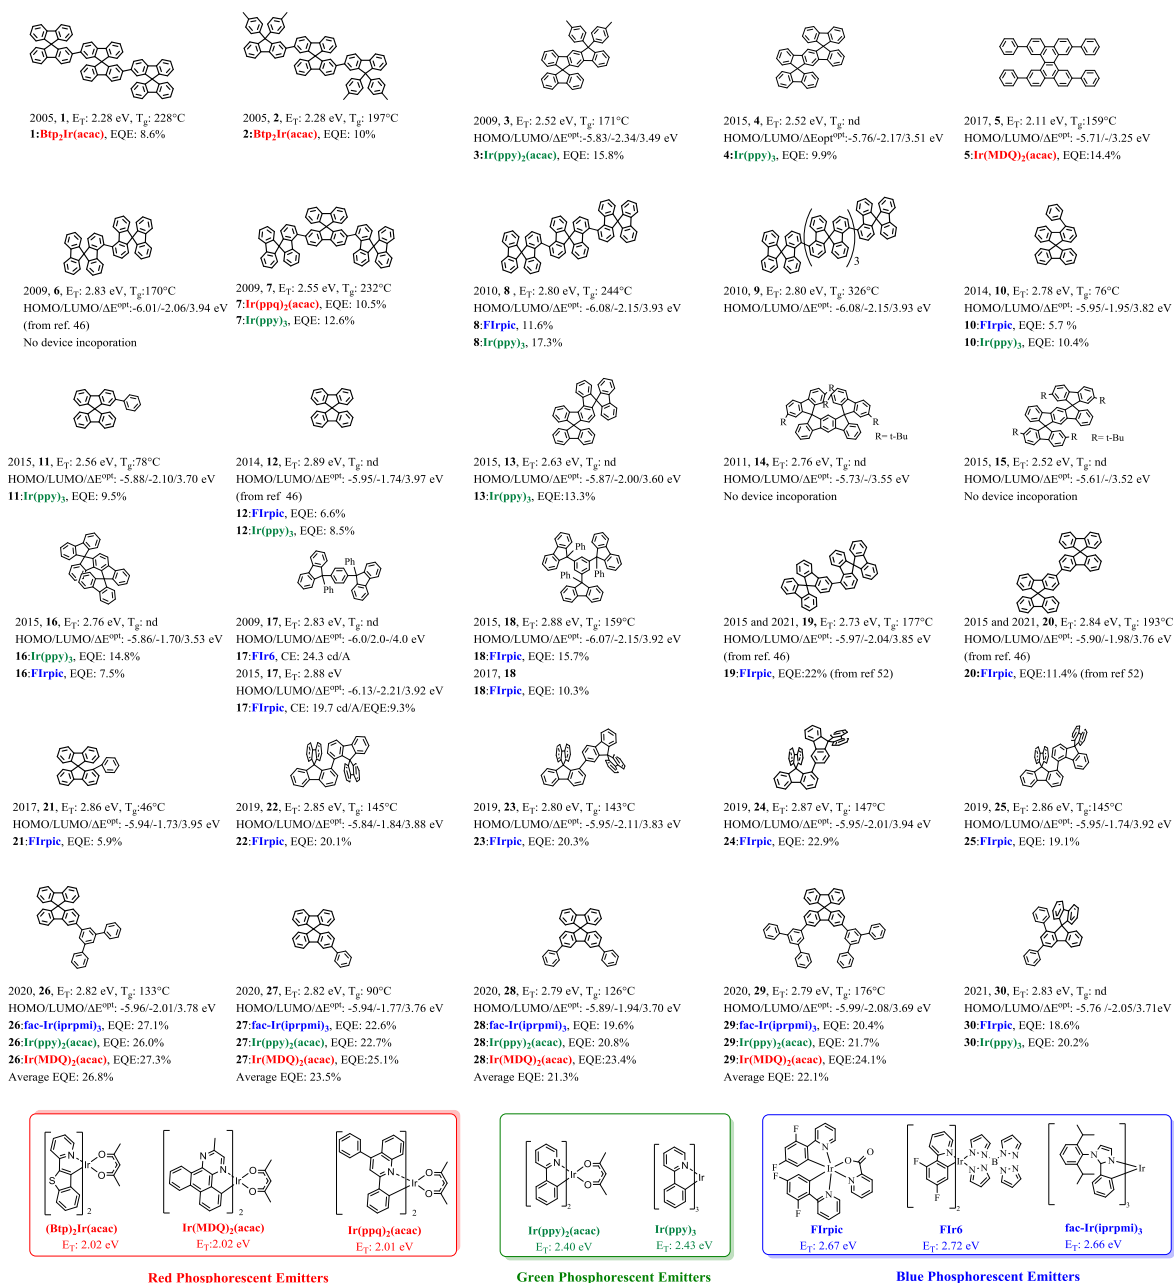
2005, **1**, E$_T$: 2.28 eV, T$_g$: 228°C
**1**:**Btp$_2$Ir(acac)**, EQE: 8.6%

2005, **2**, E$_T$: 2.28 eV, T$_g$: 197°C
**2**:**Btp$_2$Ir(acac)**, EQE: 10%

2009, **3**, E$_T$: 2.52 eV, T$_g$: 171°C
HOMO/LUMO/ΔE$^{opt}$:-5.83/-2.34/3.49 eV
**3**:**Ir(ppy)$_2$(acac)**, EQE: 15.8%

2015, **4**, E$_T$: 2.52 eV, T$_g$: nd
HOMO/LUMO/ΔEopt:-5.76/-2.17/3.51 eV
**4**:**Ir(ppy)$_3$**, EQE: 9.9%

2017, **5**, E$_T$: 2.11 eV, T$_g$:159°C
HOMO/LUMO/ΔE$^{opt}$: -5.71/-/3.25 eV
**5**:**Ir(MDQ)$_2$(acac)**, EQE:14.4%

2009, **6**, E$_T$: 2.83 eV, T$_g$:170°C
HOMO/LUMO/ΔE$^{opt}$:-6.01/-2.06/3.94 eV
(from ref. 46)
No device incoporation

2009, **7**, E$_T$: 2.55 eV, T$_g$: 232°C
**7**:**Ir(ppq)$_2$(acac)**, EQE: 10.5%
**7**:**Ir(ppy)$_3$**, EQE: 12.6%

2010, **8** , E$_T$: 2.80 eV, T$_g$: 244°C
HOMO/LUMO/ΔE$^{opt}$: -6.08/-2.15/3.93 eV
**8**:**FIrpic**, 11.6%
**8**:**Ir(ppy)$_3$**, 17.3%

3
2010, **9**, E$_T$: 2.80 eV, T$_g$: 326°C
HOMO/LUMO/ΔE$^{opt}$: -6.08/-2.15/3.93 eV

2014, **10**, E$_T$: 2.78 eV, T$_g$: 76°C
HOMO/LUMO/ΔE$^{opt}$: -5.95/-1.95/3.82 eV
**10**:**FIrpic**, EQE: 5.7 %
**10**:**Ir(ppy)$_3$**, EQE: 10.4%

2015, **11**, E$_T$: 2.56 eV, T$_g$:78°C
HOMO/LUMO/ΔE$^{opt}$: -5.88/-2.10/3.70 eV
**11**:**Ir(ppy)$_3$**, EQE: 9.5%

2014, **12**, E$_T$: 2.89 eV, T$_g$: nd
HOMO/LUMO/ΔE$^{opt}$: -5.95/-1.74/3.97 eV
(from ref 46)
**12**:**FIrpic**, EQE: 6.6%
**12**:**Ir(ppy)$_3$**, EQE: 8.5%

2015, **13**, E$_T$: 2.63 eV, T$_g$: nd
HOMO/LUMO/ΔE$^{opt}$: -5.87/-2.00/3.60 eV
**13**:**Ir(ppy)$_3$**, EQE:13.3%

R R R R R= t-Bu
2011, **14**, E$_T$: 2.76 eV, T$_g$: nd
HOMO/LUMO/ΔE$^{opt}$: -5.73/-/3.55 eV
No device incoporation

R R R R R= t-Bu
2015, **15**, E$_T$: 2.52 eV, T$_g$: nd
HOMO/LUMO/ΔE$^{opt}$: -5.61/-/3.52 eV
No device incoporation

2015, **16**, E$_T$: 2.76 eV, T$_g$: nd
HOMO/LUMO/ΔE$^{opt}$: -5.86/-1.70/3.53 eV
**16**:**Ir(ppy)$_3$**, EQE: 14.8%
**16**:**FIrpic**, EQE: 7.5%

Ph Ph
2009, **17**, E$_T$: 2.83 eV, T$_g$: nd
HOMO/LUMO/ΔE$^{opt}$: -6.0/2.0/-4.0 eV
**17**:**FIr6**, CE: 24.3 cd/A
2015, **17**, E$_T$: 2.88 eV
HOMO/LUMO/ΔE$^{opt}$: -6.13/-2.21/3.92 eV
**17**:**FIrpic**, CE: 19.7 cd/A/EQE:9.3%

Ph Ph Ph Ph
2015, **18**, E$_T$: 2.88 eV, T$_g$: 159°C
HOMO/LUMO/ΔE$^{opt}$: -6.07/-2.15/3.92 eV
**18**:**FIrpic**, EQE: 15.7%
2017, **18**
**18**:**FIrpic**, EQE: 10.3%

2015 and 2021, **19**, E$_T$: 2.73 eV, T$_g$: 177°C
HOMO/LUMO/ΔE$^{opt}$: -5.97/-2.04/3.85 eV
(from ref. 46)
**19**:**FIrpic**, EQE:22% (from ref 52)

2015 and 2021, **20**, E$_T$: 2.84 eV, T$_g$: 193°C
HOMO/LUMO/ΔE$^{opt}$: -5.90/-1.98/3.76 eV
(from ref. 46)
**20**:**FIrpic**, EQE:11.4% (from ref 52)

2017, **21**, E$_T$: 2.86 eV, T$_g$:46°C
HOMO/LUMO/ΔE$^{opt}$: -5.94/-1.73/3.95 eV
**21**:**FIrpic**, EQE: 5.9%

2019, **22**, E$_T$: 2.85 eV, T$_g$: 145°C
HOMO/LUMO/ΔE$^{opt}$: -5.84/-1.84/3.88 eV
**22**:**FIrpic**, EQE: 20.1%

2019, **23**, E$_T$: 2.80 eV, T$_g$: 143°C
HOMO/LUMO/ΔE$^{opt}$: -5.95/-2.11/3.83 eV
**23**:**FIrpic**, EQE: 20.3%

2019, **24**, E$_T$: 2.87 eV, T$_g$: 147°C
HOMO/LUMO/ΔE$^{opt}$: -5.95/-2.01/3.94 eV
**24**:**FIrpic**, EQE: 22.9%

2019, **25**, E$_T$: 2.86 eV, T$_g$:145°C
HOMO/LUMO/ΔE$^{opt}$: -5.95/-1.74/3.92 eV
**25**:**FIrpic**, EQE: 19.1%

2020, **26**, E$_T$: 2.82 eV, T$_g$: 133°C
HOMO/LUMO/ΔE$^{opt}$: -5.96/-2.01/3.78 eV
**26**:**fac-Ir(iprpmi)$_3$**, EQE: 27.1%
**26**:**Ir(ppy)$_2$(acac)**, EQE: 26.0%
**26**:**Ir(MDQ)$_2$(acac)**, EQE:27.3%
Average EQE: 26.8%

2020, **27**, E$_T$: 2.82 eV, T$_g$: 90°C
HOMO/LUMO/ΔE$^{opt}$: -5.94/-1.77/3.76 eV
**27**:**fac-Ir(iprpmi)$_3$**, EQE: 22.6%
**27**:**Ir(ppy)$_2$(acac)**, EQE: 22.7%
**27**:**Ir(MDQ)$_2$(acac)**, EQE:25.1%
Average EQE: 23.5%

2020, **28**, E$_T$: 2.79 eV, T$_g$: 126°C
HOMO/LUMO/ΔE$^{opt}$: -5.89/-1.94/3.70 eV
**28**:**fac-Ir(iprpmi)$_3$**, EQE: 19.6%
**28**:**Ir(ppy)$_2$(acac)**, EQE: 20.8%
**28**:**Ir(MDQ)$_2$(acac)**, EQE:23.4%
Average EQE: 21.3%

2020, **29**, E$_T$: 2.79 eV, T$_g$: 176°C
HOMO/LUMO/ΔE$^{opt}$: -5.99/-2.08/3.69 eV
**29**:**fac-Ir(iprpmi)$_3$**, EQE: 20.4%
**29**:**Ir(ppy)$_2$(acac)**, EQE: 21.7%
**29**:**Ir(MDQ)$_2$(acac)**, EQE:24.1%
Average EQE: 22.1%

2021, **30**, E$_T$: 2.83 eV, T$_g$: nd
HOMO/LUMO/ΔE$^{opt}$: -5.76 /-2.05/3.71eV
**30**:**FIrpic**, EQE: 18.6%
**30**:**Ir(ppy)$_3$**, EQE: 20.2%

**(Btp$_2$)Ir(acac)**
E$_T$: 2.02 eV

**Ir(MDQ)$_2$(acac)**
E$_T$:2.02 eV

**Ir(ppq)$_2$(acac)**
E$_T$: 2.01 eV

**Red Phosphorescent Emitters**

**Ir(ppy)$_2$(acac)**
E$_T$: 2.40 eV

**Ir(ppy)$_3$**
E$_T$: 2.43 eV

**Green Phosphorescent Emitters**

**FIrpic**
E$_T$: 2.67 eV

**FIr6**
E$_T$: 2.72 eV

**fac-Ir(iprpmi)$_3$**
E$_T$: 2.66 eV

**Blue Phosphorescent Emitters**